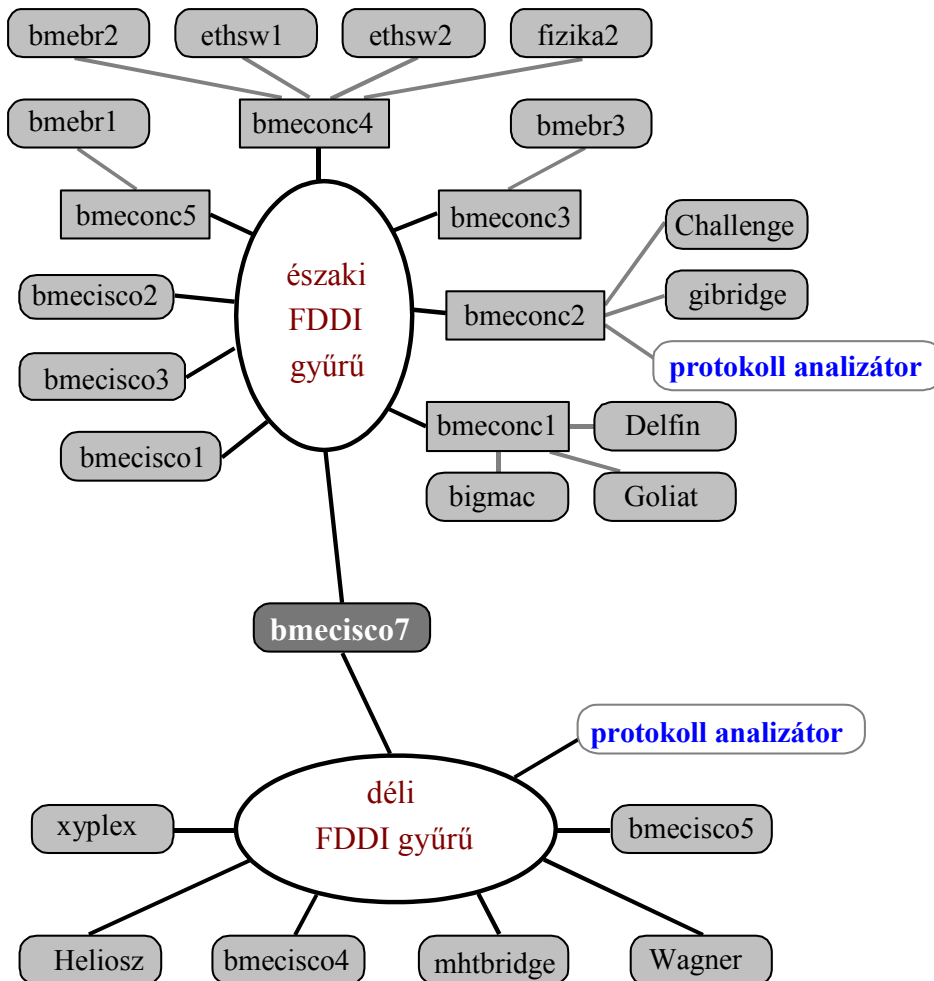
bmebr2
ethsw1
ethsw2
fizika2

bmebr1
bmeconc4
bmebr3

bmeconc5
bmeconc3

Challenge

északi
FDDI
gyűrű

bmecisco2
bmeconc2
gibridge

bmecisco3
protokoll analizátor

bmeconc1
Delfin
bmecisco1

bigmac
Goliat

bmecisco7

protokoll analizátor

déli
FDDI gyűrű

xyplex
bmecisco5

Heliosz
bmecisco4
mhtbridge
Wagner